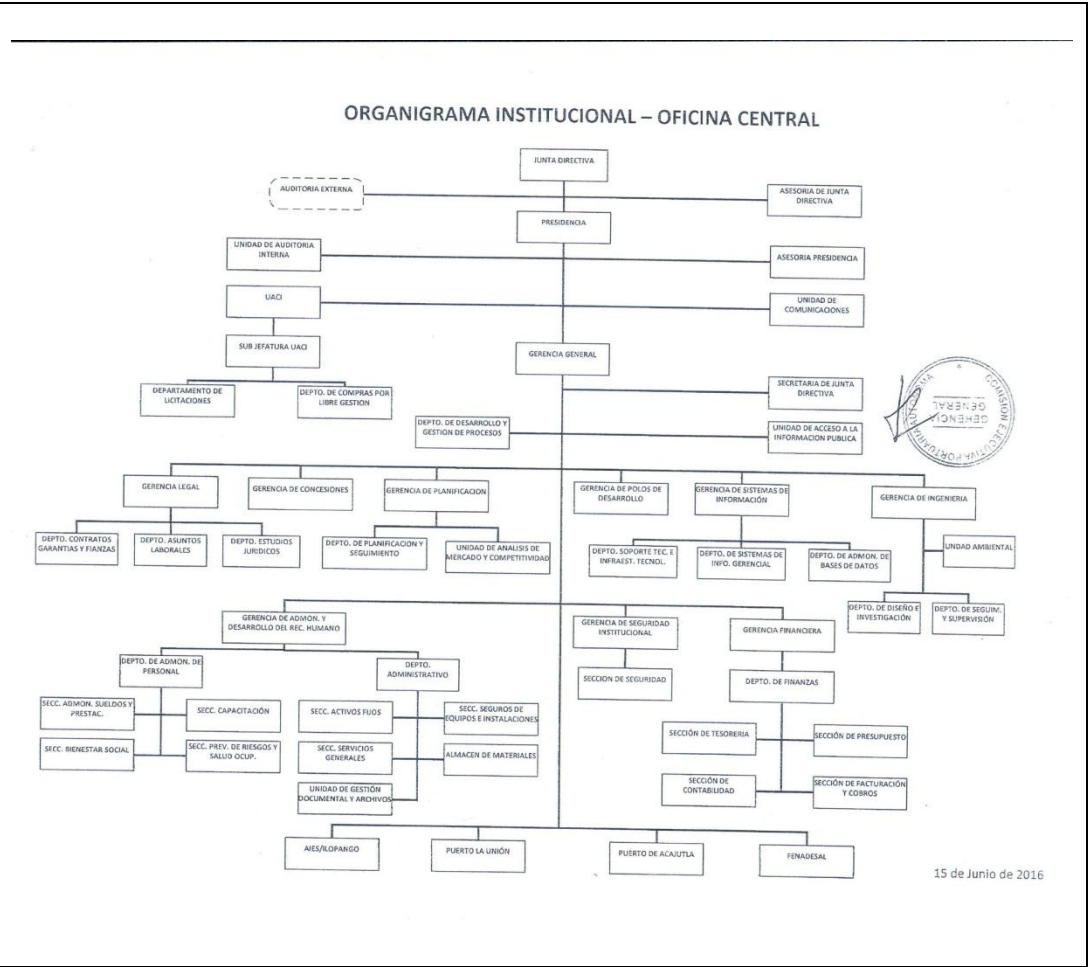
ORGANIGRAMA INSTITUCIONAL – OFICINA CENTRAL

JUNTA DIRECTIVA

AUDITORIA EXTERNA

ASESORIA DE JUNTA DIRECTIVA

PRESIDENCIA

UNIDAD DE AUDITORIA INTERNA

ASESORIA PRESIDENCIA

UACI

UNIDAD DE COMUNICACIONES

SUB JEFATURA UACI

GERENCIA GENERAL

DEPARTAMENTO DE LICITACIONES

DEPTO. DE COMPRAS POR LIBRE GESTION

SECRETARIA DE JUNTA DIRECTIVA

DEPTO. DE DESARROLLO Y GESTION DE PROCESOS

UNIDAD DE ACCESO A LA INFORMACION PUBLICA

COMISION EJECUTIVA PORTUARIA AUTONOMA GERENCIA GENERAL

GERENCIA LEGAL

GERENCIA DE CONCESIONES

GERENCIA DE PLANIFICACION

GERENCIA DE POLOS DE DESARROLLO

GERENCIA DE SISTEMAS DE INFORMACIÓN

GERENCIA DE INGENIERIA

DEPTO. CONTRATOS GARANTIAS Y FIANZAS

DEPTO. ASUNTOS LABORALES

DEPTO. ESTUDIOS JURIDICOS

DEPTO. DE PLANIFICACION Y SEGUIMIENTO

UNIDAD DE ANALISIS DE MERCADO Y COMPETITIVIDAD

DEPTO. SOPORTE TEC. E INFRAEST. TECNOL.

DEPTO. DE SISTEMAS DE INFO. GERENCIAL

DEPTO. DE ADMON. DE BASES DE DATOS

UNDAD AMBIENTAL

DEPTO. DE DISEÑO E INVESTIGACIÓN

DEPTO. DE SEGUIM. Y SUPERVISIÓN

GERENCIA DE ADMON. Y DESARROLLO DEL REC. HUMANO

GERENCIA DE SEGURIDAD INSTITUCIONAL

GERENCIA FINANCIERA

DEPTO. DE ADMON. DE PERSONAL

DEPTO. ADMINISTRATIVO

SECCION DE SEGURIDAD

DEPTO. DE FINANZAS

SECC. ADMON. SUELDOS Y PRESTAC.

SECC. CAPACITACIÓN

SECC. ACTIVOS FIJOS

SECC. SEGUROS DE EQUIPOS E INSTALACIONES

SECCIÓN DE TESORERIA

SECCIÓN DE PRESUPUESTO

SECC. BIENESTAR SOCIAL

SECC. PREV. DE RIESGOS Y SALUD OCUP.

SECC. SERVICIOS GENERALES

ALMACEN DE MATERIALES

UNIDAD DE GESTIÓN DOCUMENTAL Y ARCHIVOS

SECCIÓN DE CONTABILIDAD

SECCIÓN DE FACTURACIÓN Y COBROS

AIES/ILOPANGO

PUERTO LA UNIÓN

PUERTO DE ACAJUTLA

FENADESAL

15 de Junio de 2016